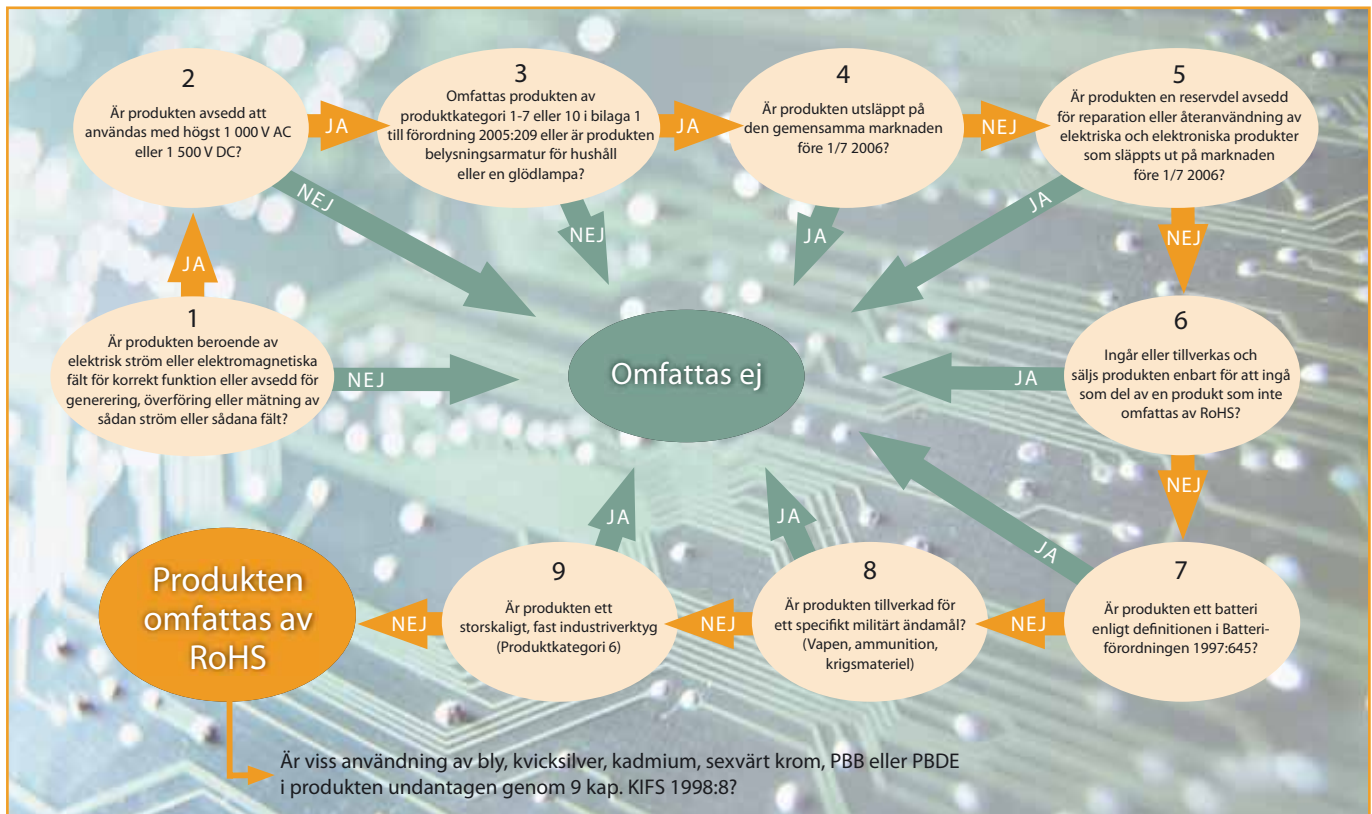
2
Är produkten avsedd att användas med högst 1 000 V AC eller 1 500 V DC?

JA

3
Omfattas produkten av produktkategori 1-7 eller 10 i bilaga 1 till förordning 2005:209 eller är produkten belysningsarmatur för hushåll eller en glödlampa?

JA

4
Är produkten utsläppt på den gemensamma marknaden före 1/7 2006?

NEJ

5
Är produkten en reservdel avsedd för reparation eller återanvändning av elektriska och elektroniska produkter som släppts ut på marknaden före 1/7 2006?

NEJ

NEJ

JA

JA

NEJ

JA

1
Är produkten beroende av elektrisk ström eller elektromagnetiska fält för korrekt funktion eller avsedd för generering, överföring eller mätning av sådan ström eller sådana fält?

NEJ

Omfattas ej

JA

6
Ingår eller tillverkas och säljs produkten enbart för att ingå som del av en produkt som inte omfattas av RoHS?

NEJ

JA

JA

JA

Produkten omfattas av RoHS

NEJ

9
Är produkten ett storskaligt, fast industriverktyg (Produktkategori 6)

NEJ

8
Är produkten tillverkad för ett specifikt militärt ändamål? (Vapen, ammunition, krigsmateriel)

NEJ

7
Är produkten ett batteri enligt definitionen i Batteriförordningen 1997:645?

Är viss användning av bly, kvicksilver, kadmium, sexvärt krom, PBB eller PBDE i produkten undantagen genom 9 kap. KIFS 1998:8?